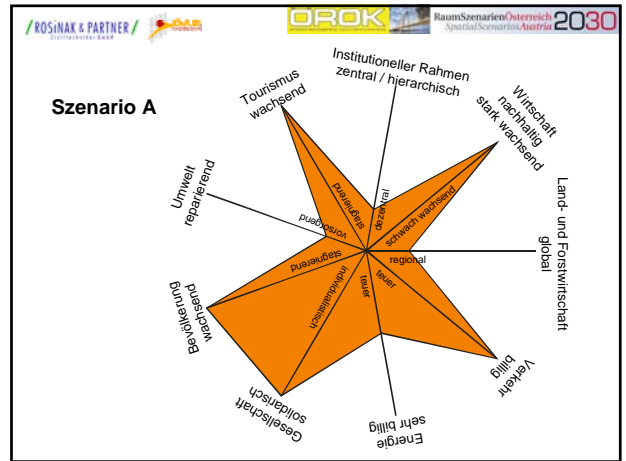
/ROSINAK & PARTNER/ ÖAS ÖROK RaumSzenarienÖsterreich SpatialScenariosAustria 2030

Szenario A

Institutioneller Rahmen zentral / hierarchisch

Wirtschaft nachhaltig stark wachsend

Land- und Forstwirtschaft global

Verkehr billig

Energie sehr billig

Gesellschaft solidarisch

Bevölkerung wachsend

Umwelt reparierend

Tourismus wachsend

stagnierend

dezentral

schwach wachsend

regional

teuer

teuer

individualistisch

stagnierend

vorsorgend